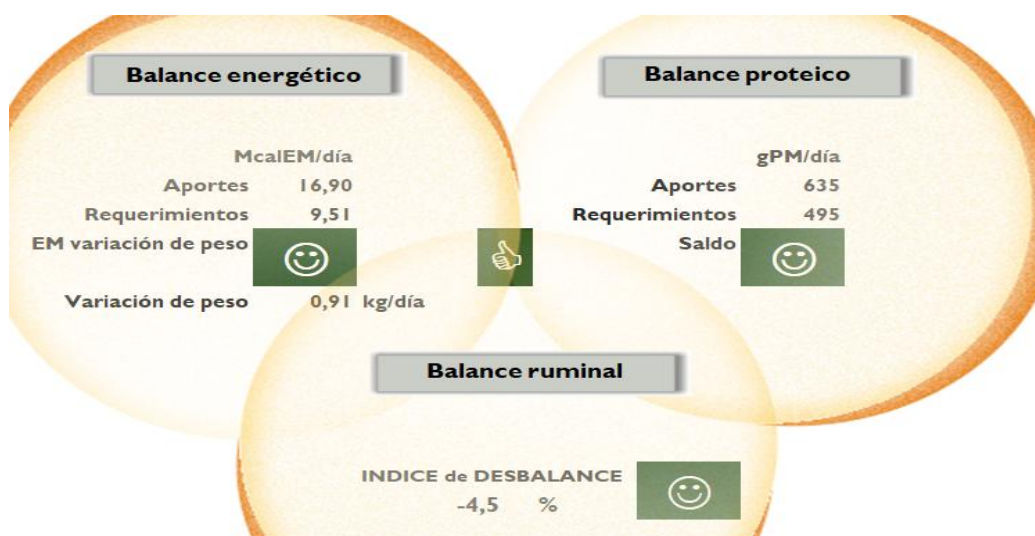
Balance energético

McalEM/día
Aportes 16,90
Requerimientos 9,51
EM variación de peso
Variación de peso 0,91 kg/día

Balance proteico

gPM/día
Aportes 635
Requerimientos 495
Saldo

Balance ruminal

INDICE de DESBALANCE
-4,5 %